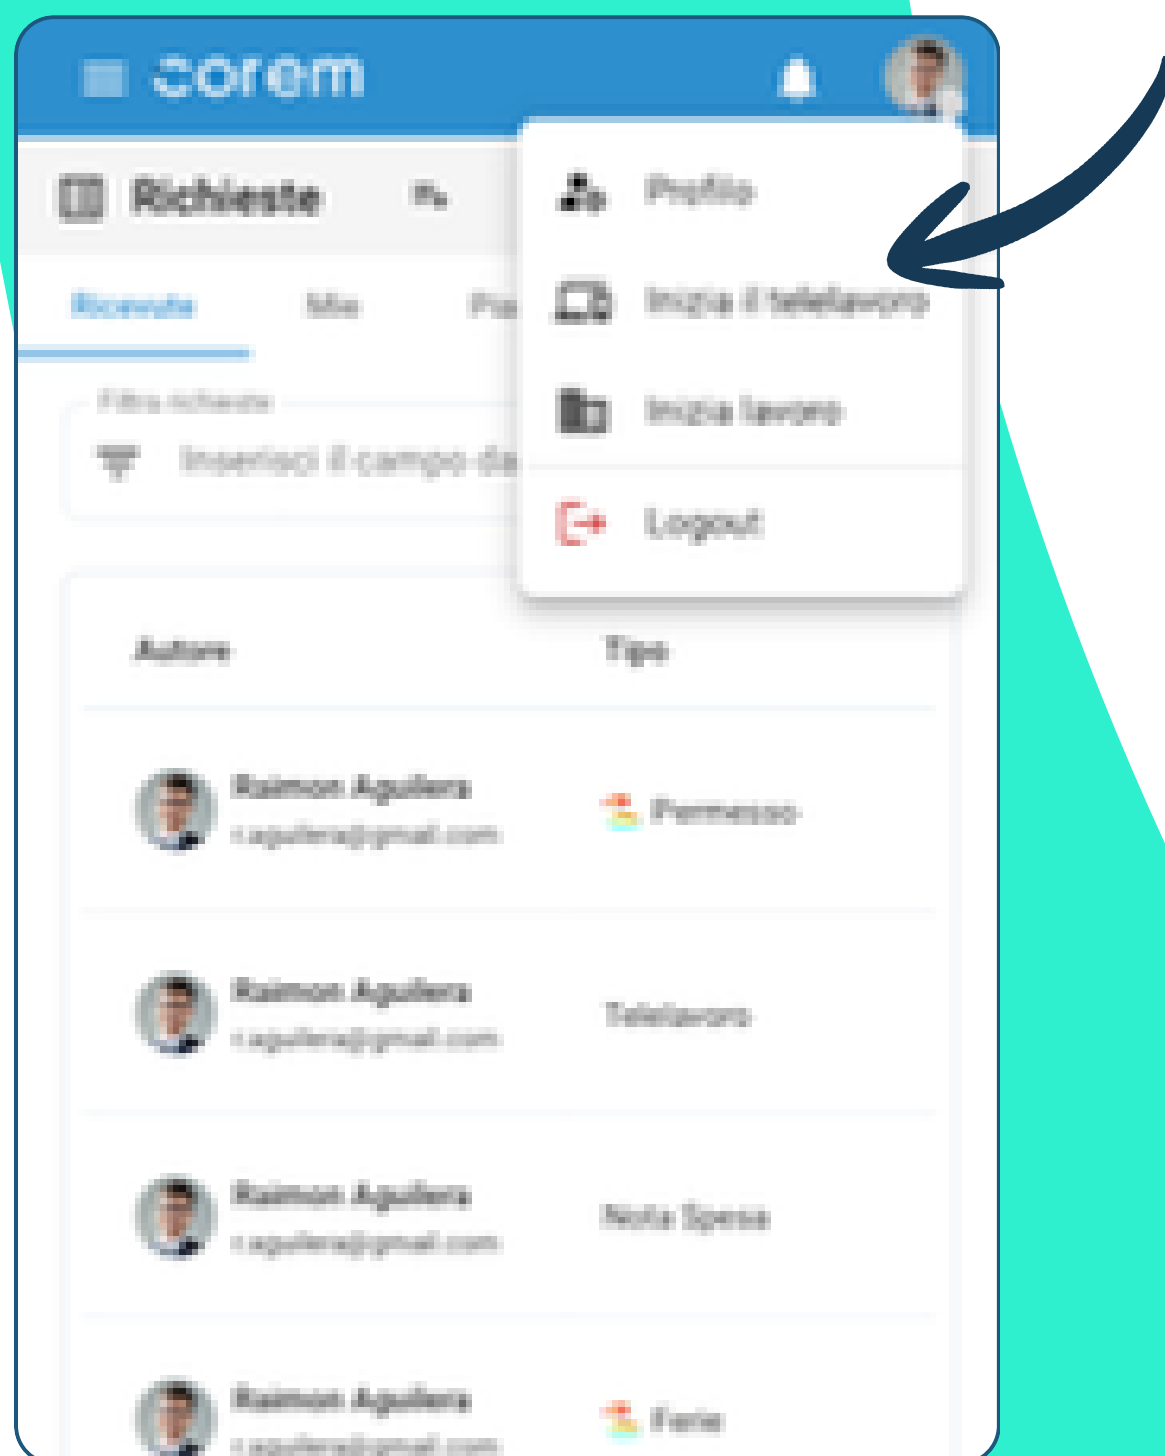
corem

Richieste

Profilo

Inizia il telelavoro

Inizia lavoro

Logout

Ricevute Mie Pia

Filtra richieste

Inserisci il campo da

Autore Tipo

Raimon Aguilera
r.aguilera@gmail.com
Permesso

Raimon Aguilera
r.aguilera@gmail.com
Telelavoro

Raimon Aguilera
r.aguilera@gmail.com
Nota Spesa

Raimon Aguilera
r.aguilera@gmail.com
Ferie